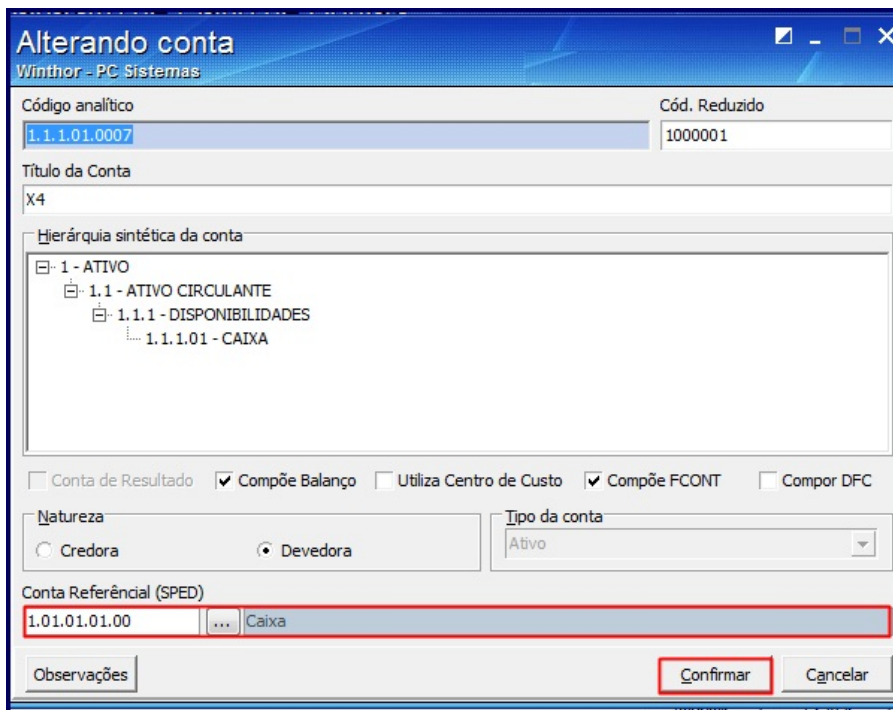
Alterando conta
Winthor - PC Sistemas

Código analítico
1.1.1.01.0007

Cód. Reduzido
1000001

Título da Conta
X4

Hierárquia sintética da conta
1 - ATIVO
1.1 - ATIVO CIRCULANTE
1.1.1 - DISPONIBILIDADES
1.1.1.01 - CAIXA

Conta de Resultado
Compõe Balanço
Utiliza Centro de Custo
Compõe FCONT
Compor DFC

Natureza
Credora
Devedora

Tipo da conta
Ativo

Conta Referêncial (SPED)
1.01.01.01.00
...
Caixa

Observações
Confirmar
Cancelar